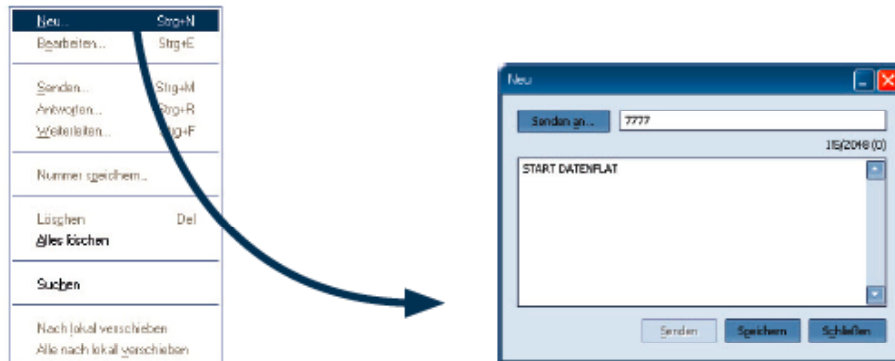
Neu... Strg+N
Bearbeiten... Strg+E

Senden... Strg+M
Antworten... Strg+R
Weiterleiten... Strg+F

Nummer speichern...

Löschen Del
Alles löschen

Suchen

Nach lokal verschieben
Alle nach lokal verschieben

Neu

Senden an... 7777

15/2048 (0)

START DATENFLAT

Senden Speichern Schließen